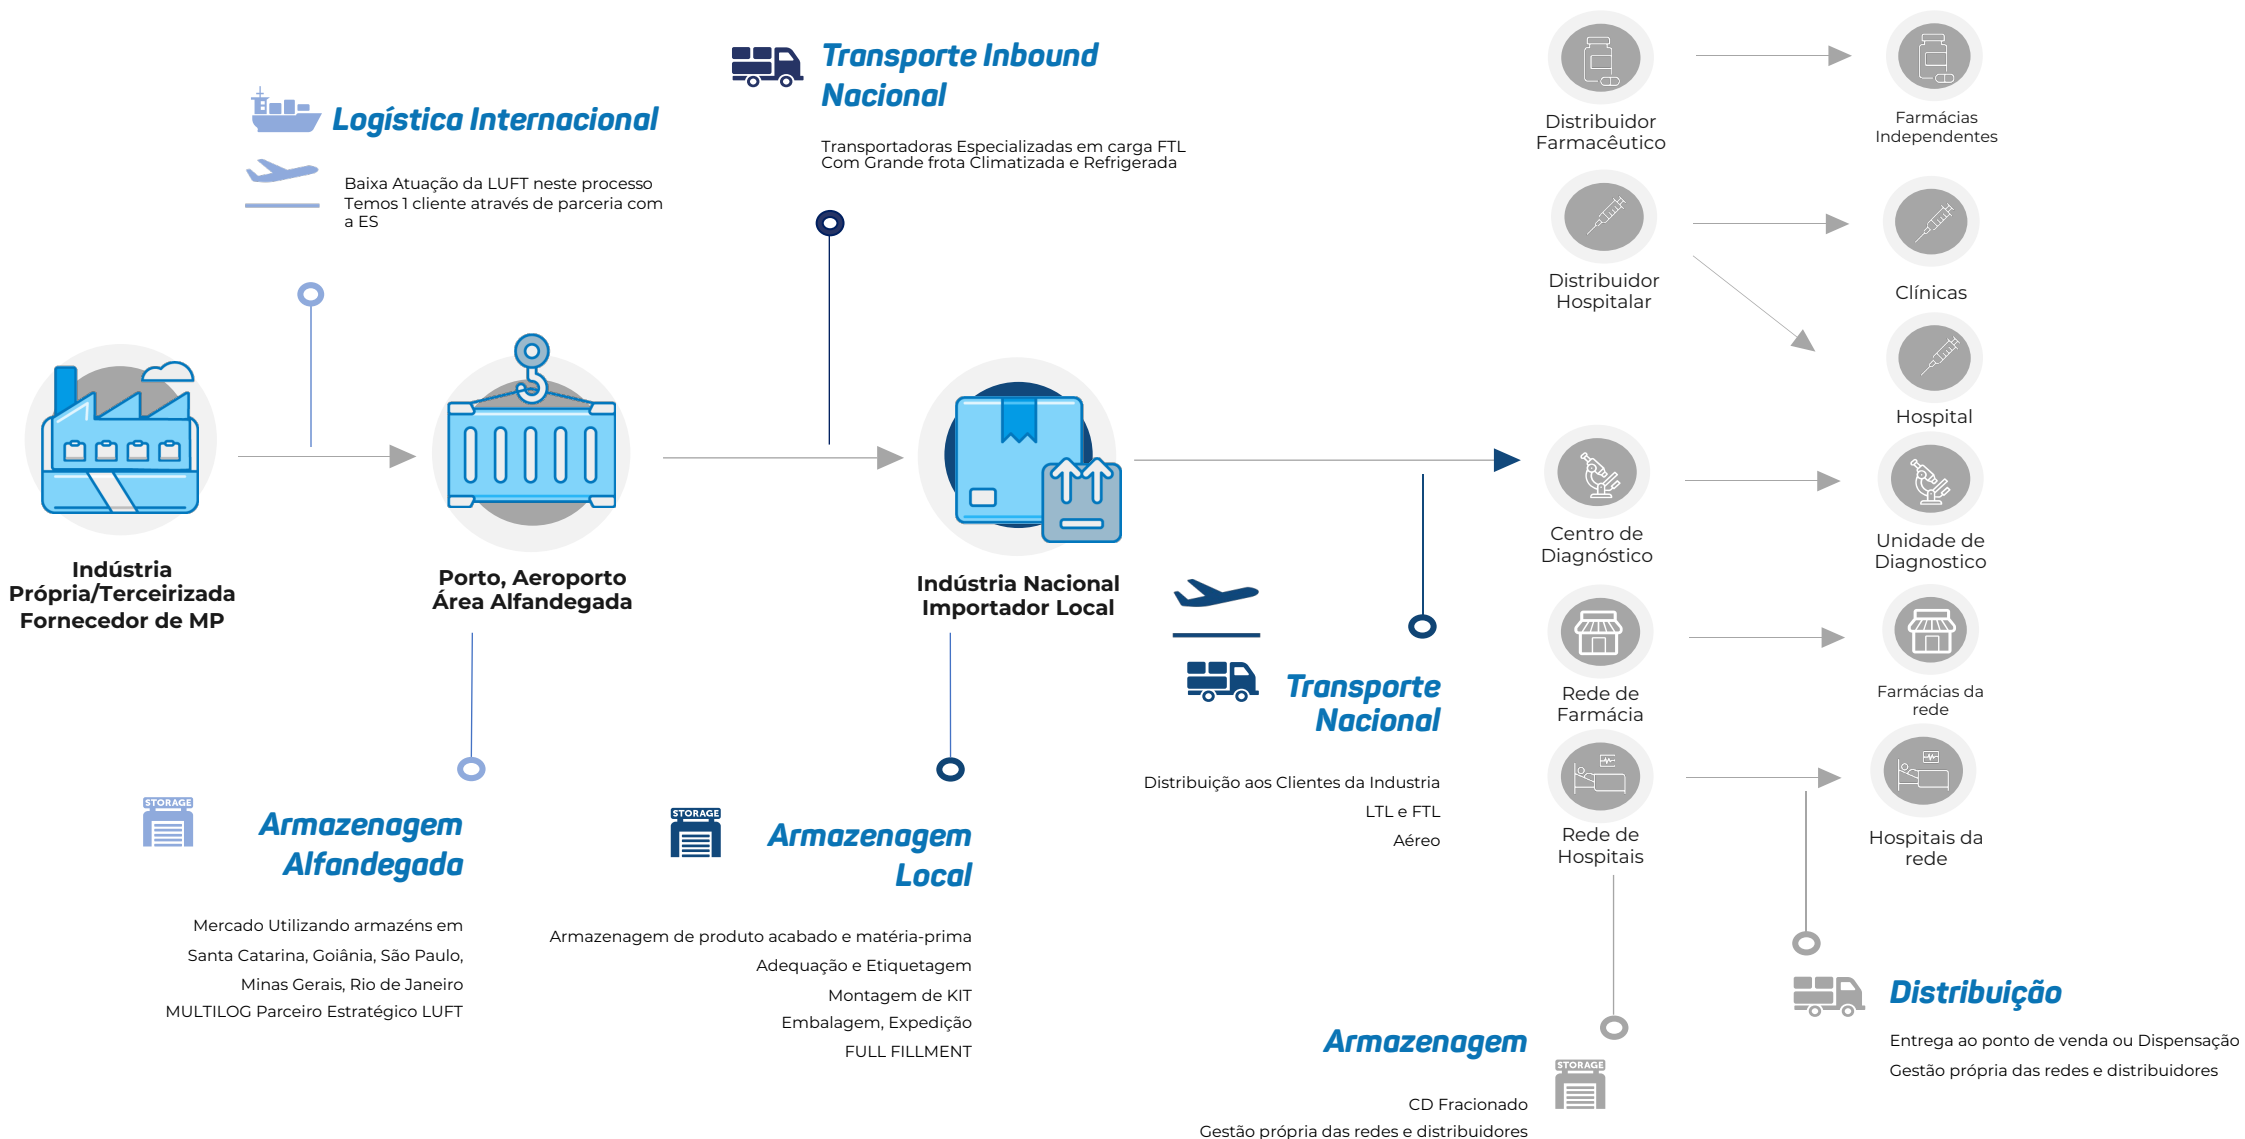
Transporte Inbound Nacional

Transportadoras Especializadas em carga FTL
Com Grande frota Climatizada e Refrigerada

Logística Internacional

Baixa Atuação da LUFT neste processo
Temos 1 cliente através de parceria com a ES

Distribuidor Farmacêutico

Farmácias Independentes

Distribuidor Hospitalar

Clínicas

Hospital

Indústria Própria/Terceirizada Fornecedor de MP

Porto, Aeroporto Área Alfandegada

Indústria Nacional Importador Local

Centro de Diagnóstico

Unidade de Diagnostico

Rede de Farmácia

Farmácias da rede

Transporte Nacional

Distribuição aos Clientes da Industria
LTL e FTL
Aéreo

Rede de Hospitais

Hospitais da rede

STORAGE

Armazenagem Alfandegada

Mercado Utilizando armazéns em Santa Catarina, Goiânia, São Paulo, Minas Gerais, Rio de Janeiro
MULTILOG Parceiro Estratégico LUFT

STORAGE

Armazenagem Local

Armazenagem de produto acabado e matéria-prima
Adequação e Etiquetagem
Montagem de KIT
Embalagem, Expedição
FULL FILLMENT

Distribuição

Entrega ao ponto de venda ou Dispensação
Gestão própria das redes e distribuidores

Armazenagem

STORAGE

CD Fracionado
Gestão própria das redes e distribuidores